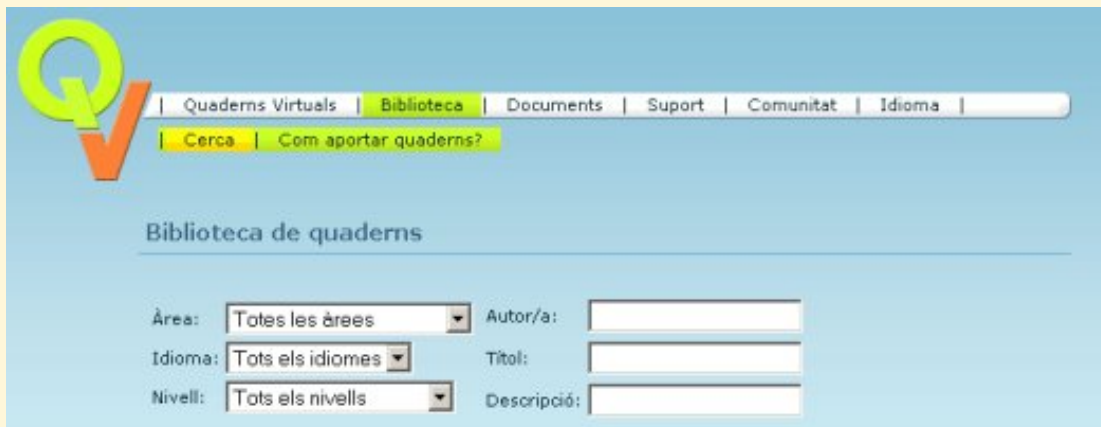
QV

| Quaderns Virtuals | Biblioteca | Documents | Suport | Comunitat | Idioma |

| Cerca | Com aportar quaderns?

Biblioteca de quaderns

Àrea: Totes les àrees
Idioma: Tots els idiomes
Nivell: Tots els nivells

Autor/a:
Títol:
Descripció: